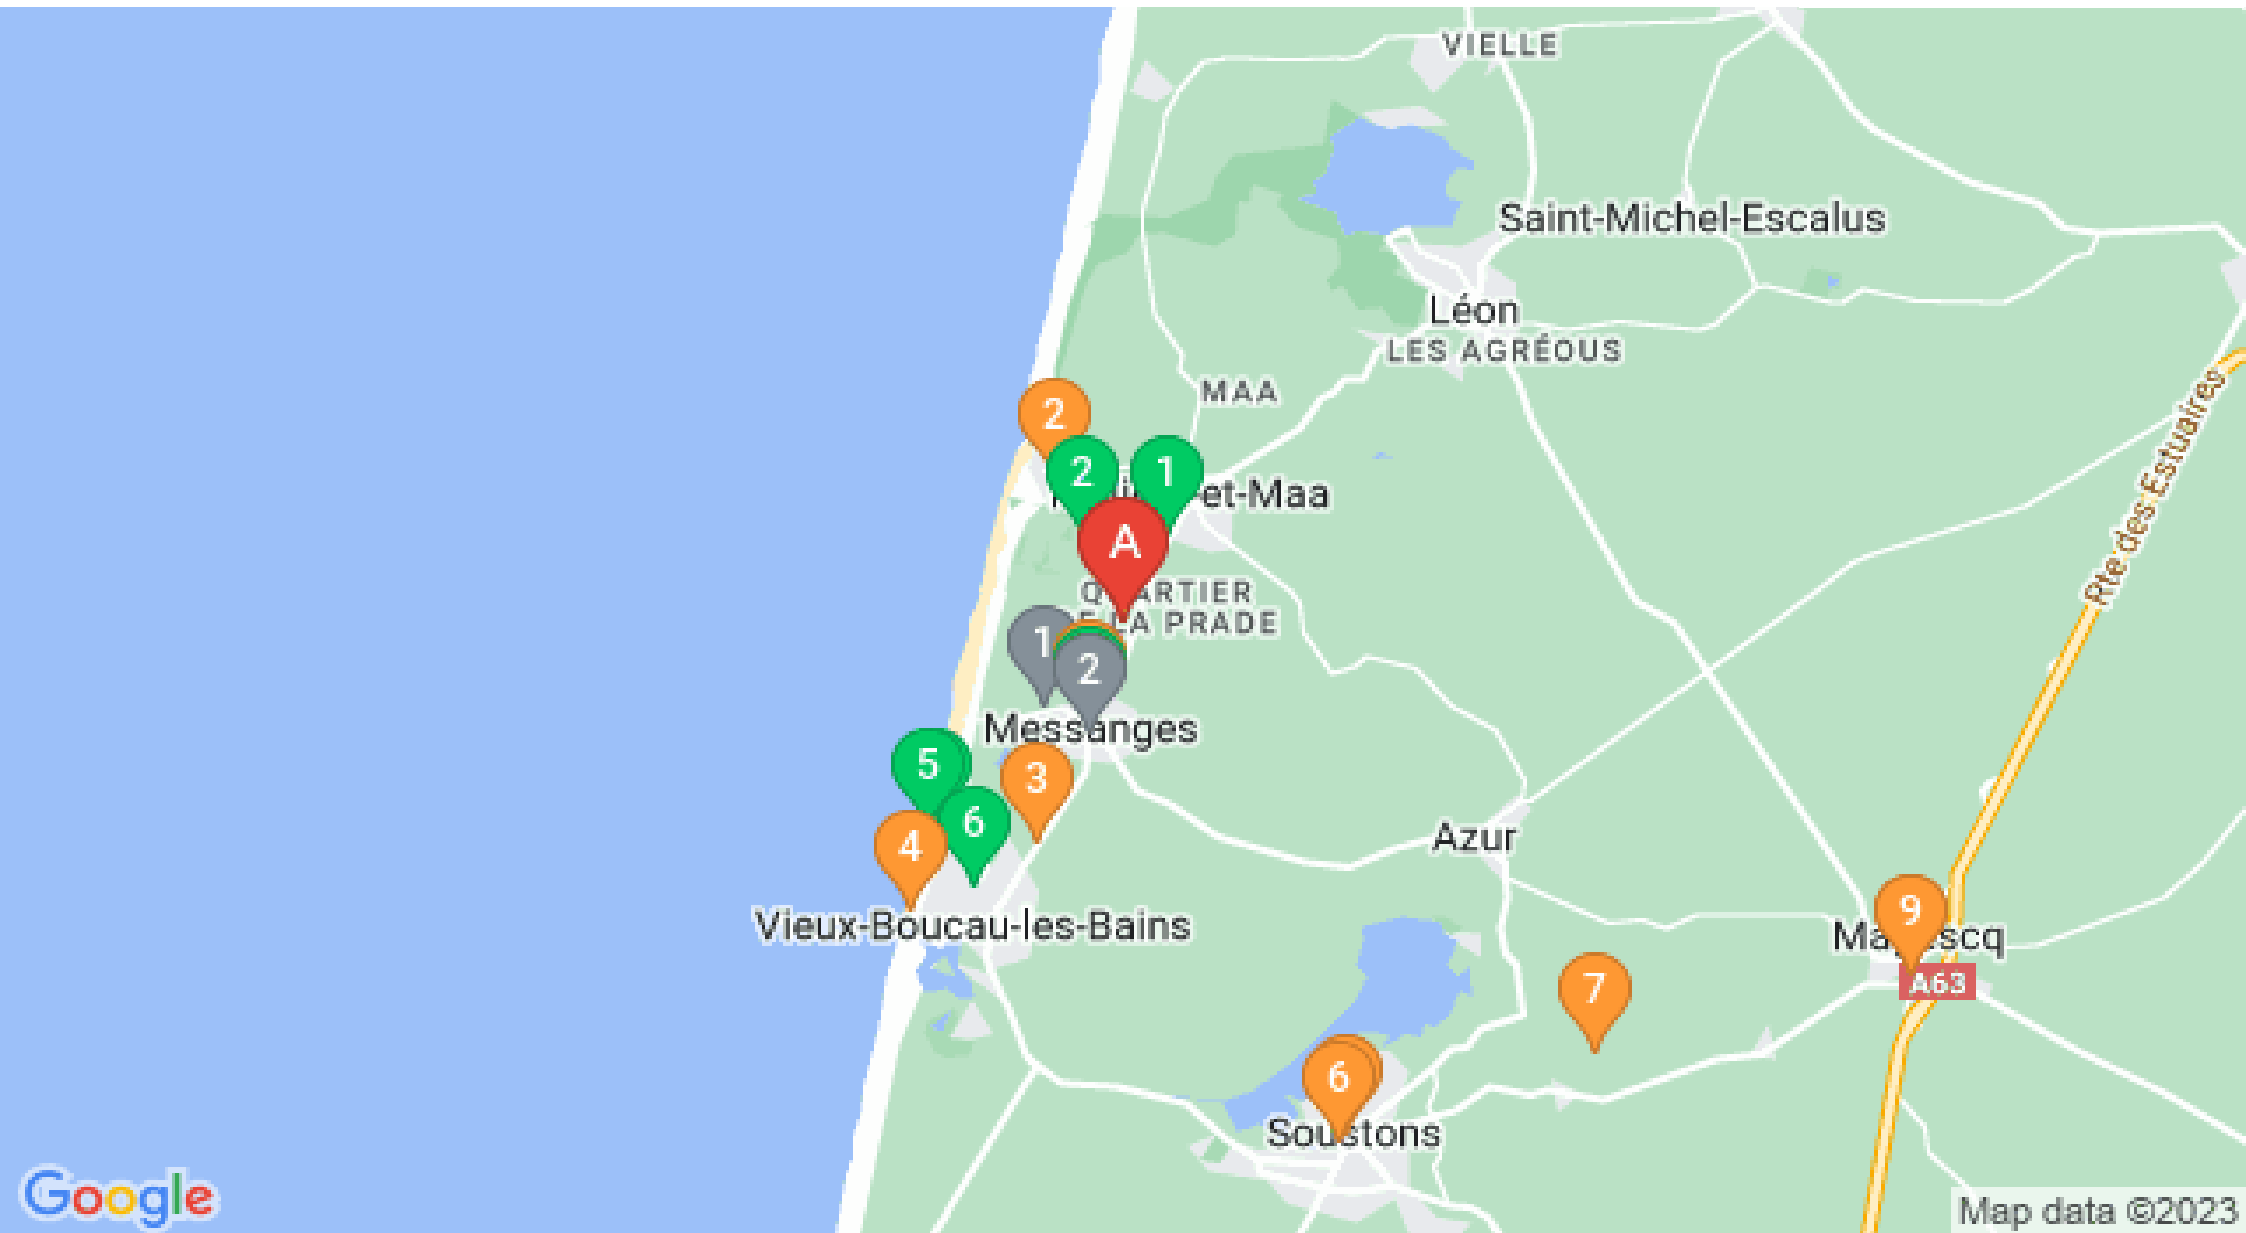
VIELLE

Saint-Michel-Escalus

Léon

LES AGRÉOUS

MAA

2

2

1

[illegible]et-Maa

A

Q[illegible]ARTIER
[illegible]A PRADE

1

2

Messanges

5

3

6

4

Azur

Vieux-Boucau-les-Bains

9

Ma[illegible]scq

A63

7

6

Sou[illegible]tons

Rte des Estuaires

Google

Map data ©2023